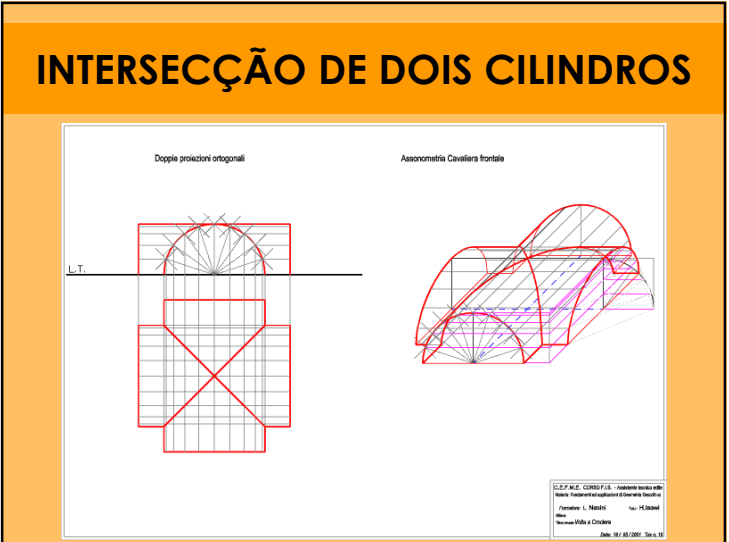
INTERSECÇÃO DE DOIS CILINDROS

Doppie proiezioni ortogonali

Assonometria Cavaliera frontale

L. T.

C.E.F.M.E. CORSO F.I.S. - Assistente tecnico edile
Materia: Fondamenti ed applicazioni di Geometria Descrittiva
Formatore: L. Nesini
Allievo:
Titolo: Volta a Crociera
Data: 16 / 05 / 2001 Tav. n. 13